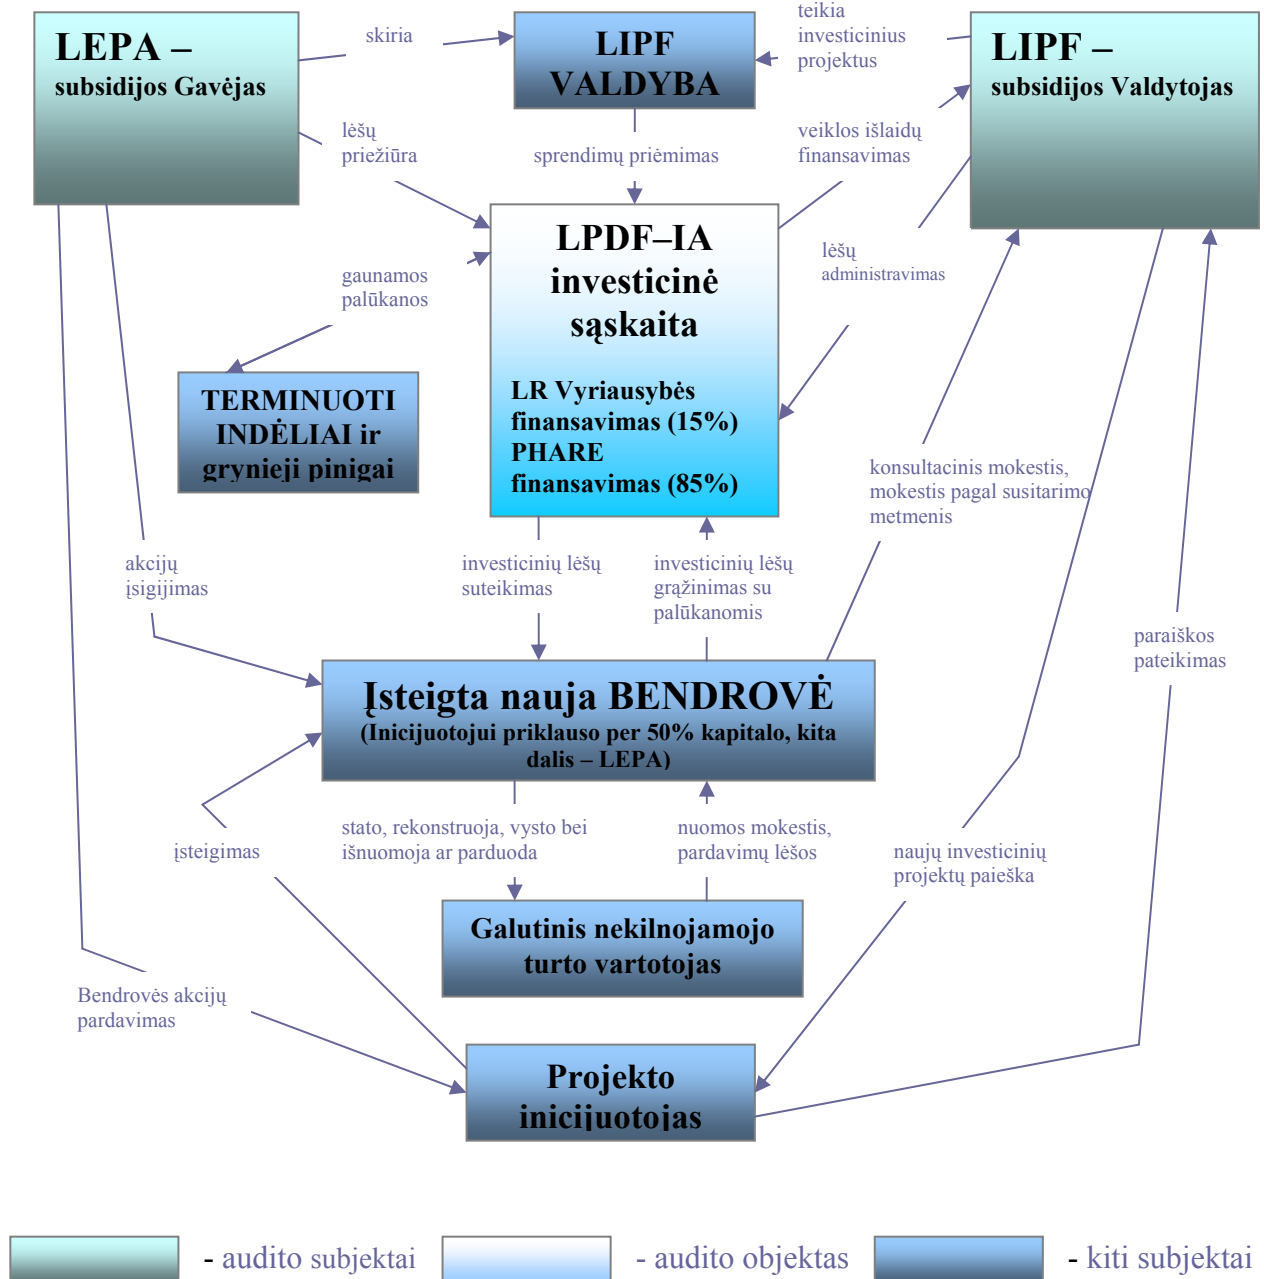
LEPA – subsidijos Gavėjas

skiria

LIPF VALDYBA

teikia investicinius projektus

LIPF – subsidijos Valdytojas

lėšų priežiūra

sprendimų priėmimas

veiklos išlaidų finansavimas

LPDF–IA investicinė sąskaita

LR Vyriausybės finansavimas (15%)
PHARE finansavimas (85%)

lėšų administravimas

gaunamos palūkanos

TERMINUOTI INDĖLIAI ir grynieji pinigai

konsultacinis mokestis, mokestis pagal susitarimo metmenis

akcijų įsigijimas

investicinių lėšų suteikimas

investicinių lėšų grąžinimas su palūkanomis

paraiškos pateikimas

Įsteigta nauja BENDROVĖ
(Iniciatoriui priklauso per 50% kapitalo, kita dalis – LEPA)

įsteigimas

stato, rekonstruoja, vysto bei išnuomoja ar parduoda

nuomos mokestis, pardavimų lėšos

naujų investicinių projektų paieška

Galutinis nekilnojamojo turto vartotojas

Bendrovės akcijų pardavimas

Projekto iniciatorius

- audito subjektai
- audito objektas
- kiti subjektai